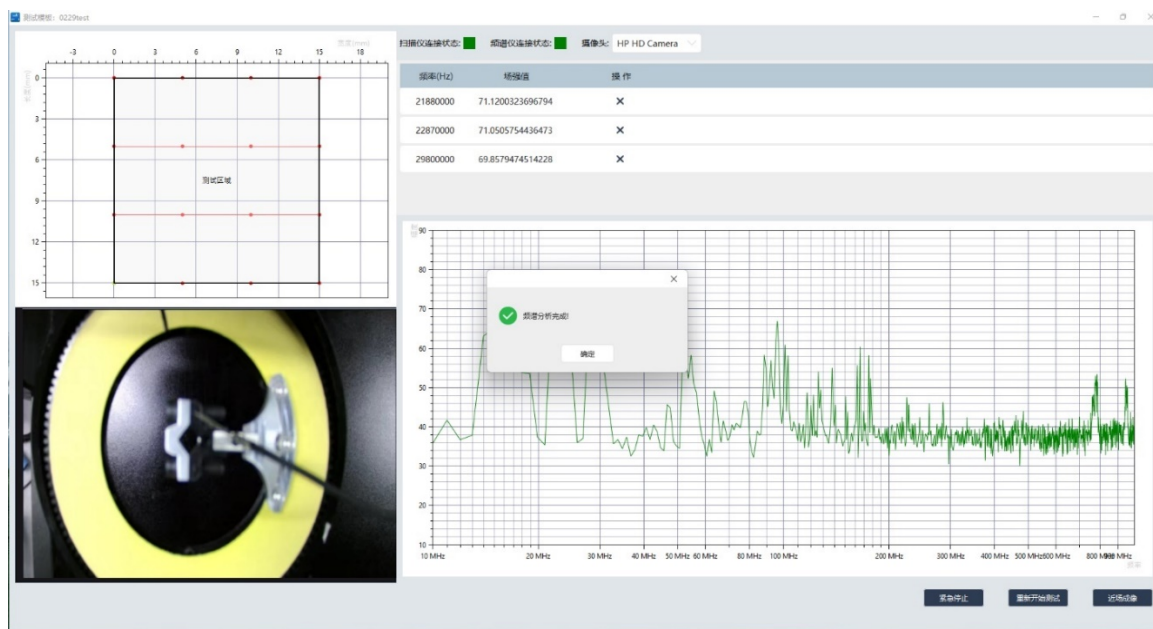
测试模板：0229test

扫描仪连接状态：
频谱仪连接状态：
摄像头：HP HD Camera

| 频率(Hz) | 场强值 | 操作 |
|---|---|---|
| 21880000 | 71.1200323696794 | ✕ |
| 22870000 | 71.0505754436473 | ✕ |
| 29800000 | 69.8579474514228 | ✕ |

宽度(mm)
-3 0 3 6 9 12 15 18
长度(mm)
0 3 6 9 12 15
测试区域

90 80 70 60 50 40 30 20 10
10 MHz 20 MHz 30 MHz 40 MHz 50 MHz 60 MHz 80 MHz 100 MHz 200 MHz 300 MHz 400 MHz 500 MHz 600 MHz 800 MHz 1 GHz

频谱分析完成!
确定

紧急停止
重新开始测试
近场成像